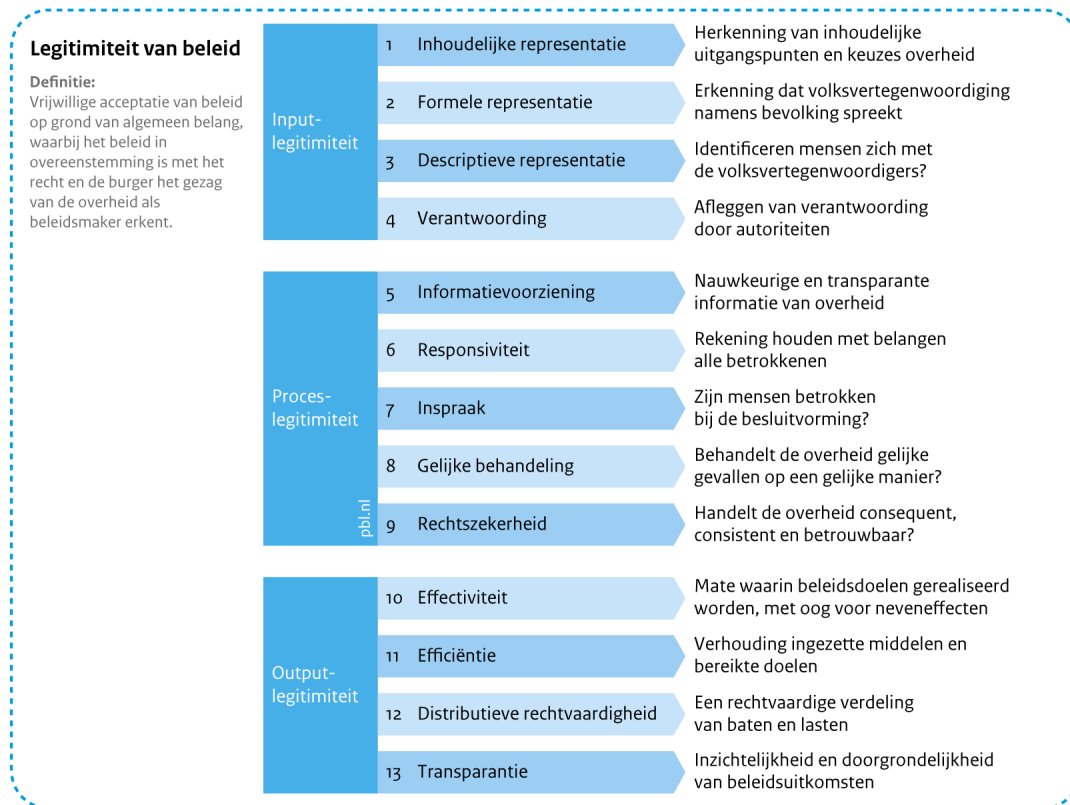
Legitimiteit van beleid

Definitie:
Vrijwillige acceptatie van beleid op grond van algemeen belang, waarbij het beleid in overeenstemming is met het recht en de burger het gezag van de overheid als beleidsmaker erkent.

Input-legitimiteit

1 Inhoudelijke representatie — Herkenning van inhoudelijke uitgangspunten en keuzes overheid

2 Formele representatie — Erkenning dat volksvertegenwoordiging namens bevolking spreekt

3 Descriptieve representatie — Identificeren mensen zich met de volksvertegenwoordigers?

4 Verantwoording — Afleggen van verantwoording door autoriteiten

Proces-legitimiteit

5 Informatievoorziening — Nauwkeurige en transparante informatie van overheid

6 Responsiviteit — Rekening houden met belangen alle betrokkenen

7 Inspraak — Zijn mensen betrokken bij de besluitvorming?

8 Gelijke behandeling — Behandelt de overheid gelijke gevallen op een gelijke manier?

9 Rechtszekerheid — Handelt de overheid consequent, consistent en betrouwbaar?

pbl.nl

Output-legitimiteit

10 Effectiviteit — Mate waarin beleidsdoelen gerealiseerd worden, met oog voor neveneffecten

11 Efficiëntie — Verhouding ingezette middelen en bereikte doelen

12 Distributieve rechtvaardigheid — Een rechtvaardige verdeling van baten en lasten

13 Transparantie — Inzichtelijkheid en doorgrondelijkheid van beleidsuitkomsten